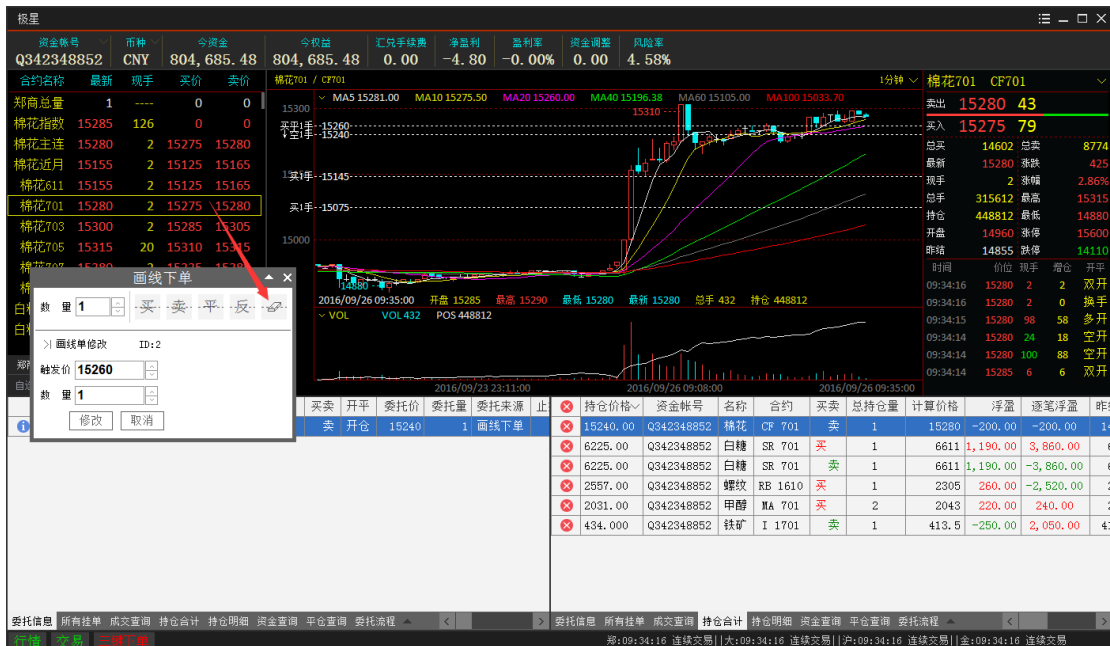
极星

| 资金帐号 | 币种 | 今资金 | 今权益 | 汇兑手续费 | 净盈利 | 盈利率 | 资金调整 | 风险率 |
|---|---|---|---|---|---|---|---|---|
| Q342348852 | CNY | 804,685.48 | 804,685.48 | 0.00 | -4.80 | -0.00% | 0.00 | 4.58% |

| 合约名称 | 最新 | 现手 | 买价 | 卖价 |
|---|---|---|---|---|
| 郑商总量 | 1 | ---- | 0 | 0 |
| 棉花指数 | 15285 | 126 | 0 | 0 |
| 棉花主连 | 15280 | 2 | 15275 | 15280 |
| 棉花近月 | 15155 | 2 | 15125 | 15165 |
| 棉花611 | 15155 | 2 | 15125 | 15165 |
| 棉花701 | 15280 | 2 | 15275 | 15280 |
| 棉花703 | 15300 | 2 | 15285 | 15305 |
| 棉花705 | 15315 | 20 | 15310 | 15335 |

棉花701 / CF701 1分钟
MA5 15281.00 MA10 15275.50 MA20 15260.00 MA40 15196.38 MA60 15105.00 MA100 15033.70
15300 15310 开平1手 15260 15240 买1手 15145 卖1手 15075 15000 14880
2016/09/26 09:35:00 开盘 15285 最高 15290 最低 15280 最新 15280 总手 432 持仓 448812
VOL VOL 432 POS 448812
2016/09/23 23:11:00 2016/09/26 09:08:00 2016/09/26 09:35:00

画线下单
数 量 1 买 卖 平 反
画线单修改 ID:2
触发价 15260
数 量 1
修改 取消

棉花701 CF701
卖出 15280 43
买入 15275 79

| 总买 | 14602 | 总卖 | 8774 |
|---|---|---|---|
| 最新 | 15280 | 涨跌 | 425 |
| 现手 | 2 | 涨幅 | 2.86% |
| 总手 | 315612 | 最高 | 15315 |
| 持仓 | 448812 | 最低 | 14880 |
| 开盘 | 14960 | 涨停 | 15600 |
| 昨结 | 14855 | 跌停 | 14110 |

| 时间 | 价位 | 现手 | 增仓 | 开平 |
|---|---|---|---|---|
| 09:34:16 | 15280 | 2 | 2 | 双开 |
| 09:34:16 | 15280 | 2 | 0 | 换手 |
| 09:34:15 | 15280 | 98 | 58 | 多开 |
| 09:34:14 | 15280 | 24 | 18 | 空开 |
| 09:34:14 | 15280 | 100 | 88 | 空开 |
| 09:34:14 | 15285 | 6 | 6 | 双开 |

| 买卖 | 开平 | 委托价 | 委托量 | 委托来源 |
|---|---|---|---|---|
| 卖 | 开仓 | 15240 | 1 | 画线下单 |

| 持仓价格 | 资金帐号 | 名称 | 合约 | 买卖 | 总持仓量 | 计算价格 | 浮盈 | 逐笔浮盈 |
|---|---|---|---|---|---|---|---|---|
| 15240.00 | Q342348852 | 棉花 | CF 701 | 卖 | 1 | 15280 | -200.00 | -200.00 |
| 6225.00 | Q342348852 | 白糖 | SR 701 | 买 | 1 | 6611 | 1,190.00 | 3,860.00 |
| 6225.00 | Q342348852 | 白糖 | SR 701 | 卖 | 1 | 6611 | 1,190.00 | -3,860.00 |
| 2557.00 | Q342348852 | 螺纹 | RB 1610 | 买 | 1 | 2305 | 260.00 | -2,520.00 |
| 2031.00 | Q342348852 | 甲醇 | MA 701 | 买 | 2 | 2043 | 220.00 | 240.00 |
| 434.000 | Q342348852 | 铁矿 | I 1701 | 卖 | 1 | 413.5 | -250.00 | 2,050.00 |

委托信息 所有挂单 成交查询 持仓合计 持仓明细 资金查询 平仓查询 委托流程
委托信息 所有挂单 成交查询 持仓合计 持仓明细 资金查询 平仓查询 委托流程
行情 交易 三键下单
郑:09:34:16 连续交易||大:09:34:16 连续交易||沪:09:34:16 连续交易||金:09:34:16 连续交易